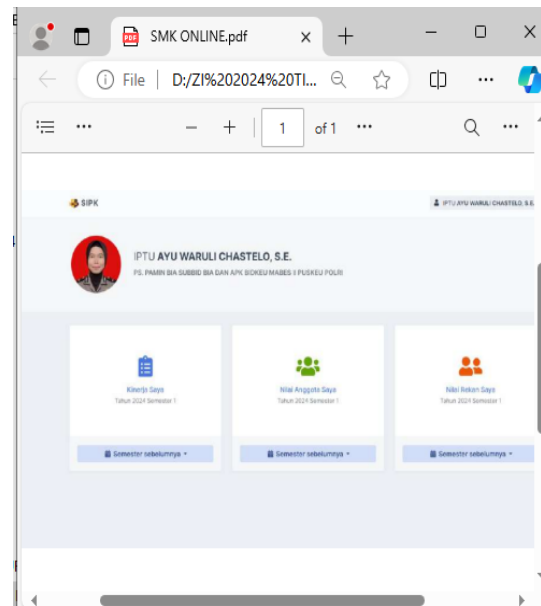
SMK ONLINE.pdf

File | D:/ZI%202024%20TI...

1 of 1

SIPK

IPTU AYU WARULI CHASTELO, S.E.

IPTU AYU WARULI CHASTELO, S.E.

PS. PAMIN BIA SUBBID BIA DAN APK BIDKEU MABES II PUSKEU POLRI

Kinerja Saya
Tahun 2024 Semester 1

Nilai Anggota Saya
Tahun 2024 Semester 1

Nilai Rekan Saya
Tahun 2024 Semester 1

Semester sebelumnya

Semester sebelumnya

Semester sebelumnya